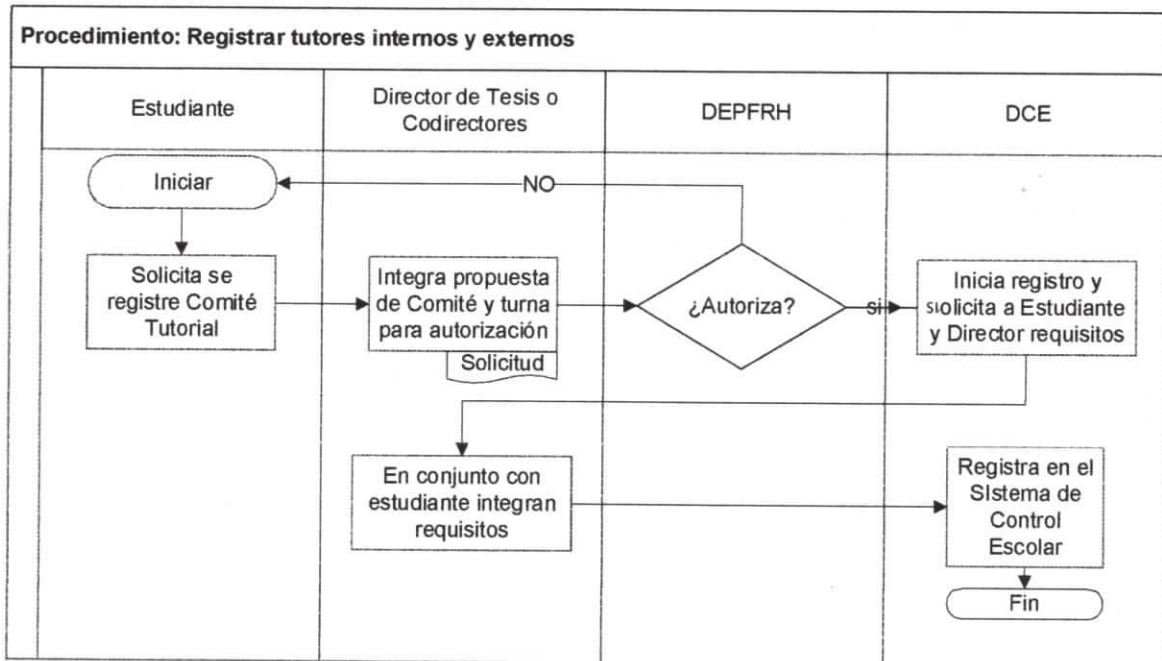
Procedimiento: Registrar tutores internos y externos

| Estudiante | Director de Tesis o Codirectores | DEPFRH | DCE |
|---|---|---|---|

Iniciar

NO

Solicita se registre Comité Tutorial

Integra propuesta de Comité y turna para autorización

Solicitud

¿Autoriza?

si

Inicia registro y siolicita a Estudiante y Director requisitos

En conjunto con estudiante integran requisitos

Registra en el SIstema de Control Escolar

Fin